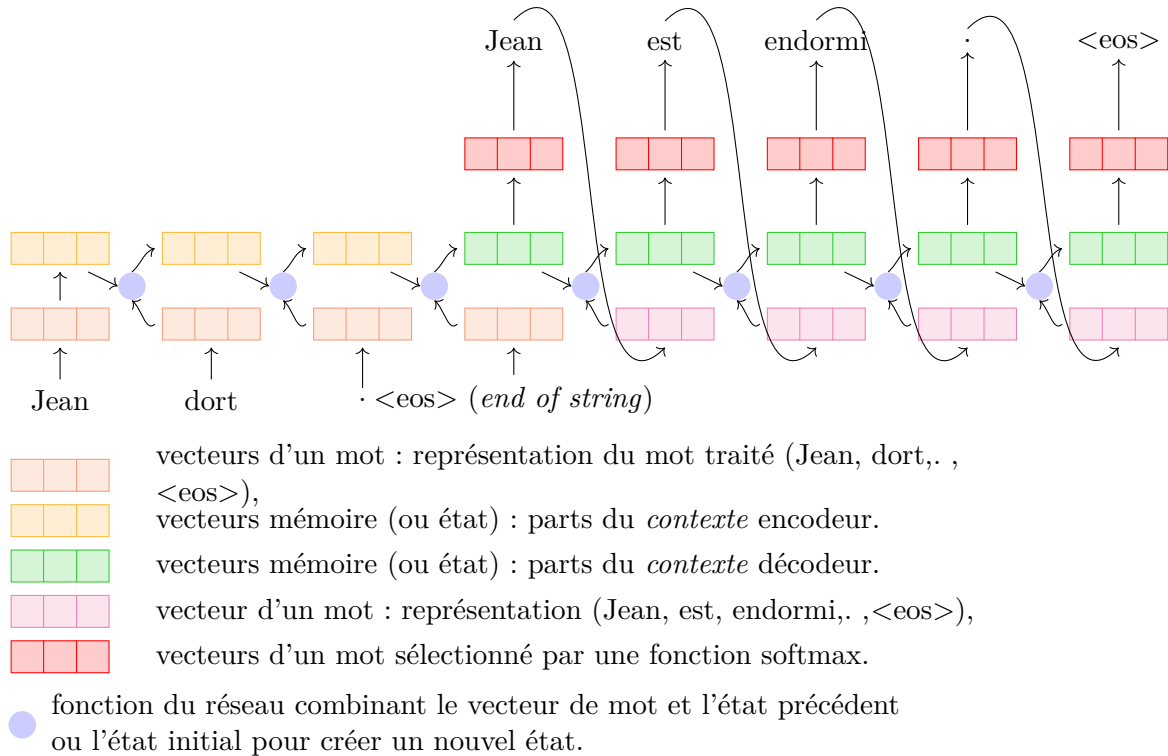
Jean est endormi . <eos>

Jean dort · <eos> (*end of string*)

vecteurs d'un mot : représentation du mot traité (Jean, dort,. , <eos>),

vecteurs mémoire (ou état) : parts du *contexte* encodeur.

vecteurs mémoire (ou état) : parts du *contexte* décodeur.

vecteur d'un mot : représentation (Jean, est, endormi,. ,<eos>),

vecteurs d'un mot sélectionné par une fonction softmax.

fonction du réseau combinant le vecteur de mot et l'état précédent ou l'état initial pour créer un nouvel état.